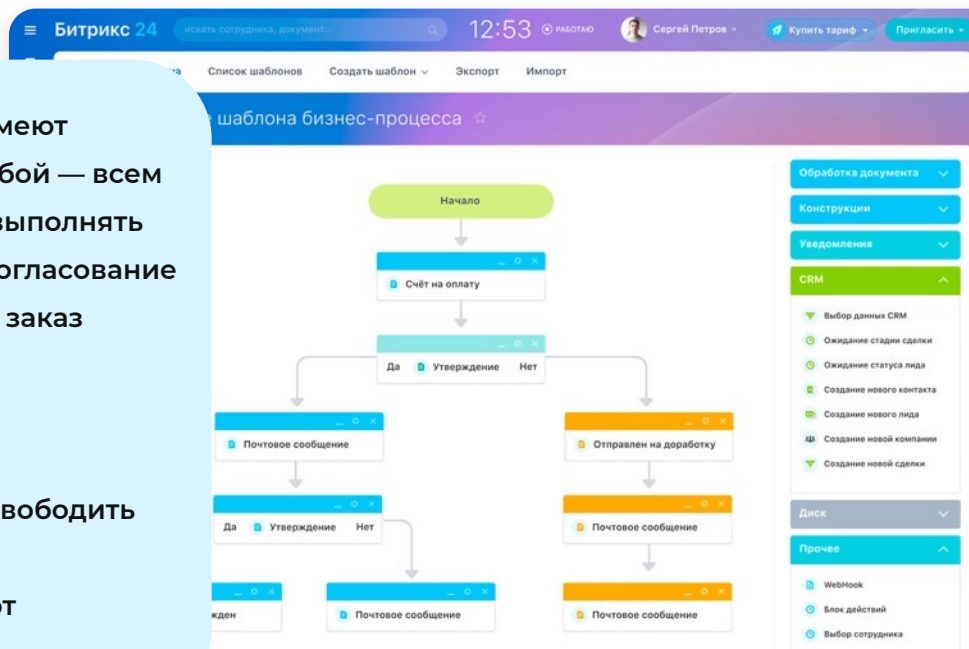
Битрикс 24 искать сотрудника, документ... 12:53 РАБОТАЮ Сергей Петров Купить тариф Пригласить

Список шаблонов Создать шаблон Экспорт Импорт

шаблона бизнес-процесса ☆

меют
бой — всем
выполнять
огласование
заказ

вободить

от

Начало

Счёт на оплату

Да Утверждение Нет

Почтовое сообщение

Отправлен на доработку

Да Утверждение Нет

Почтовое сообщение

ждён

Почтовое сообщение

Почтовое сообщение

Обработка документа
Конструкции
Уведомления
CRM
Выбор данных CRM
Ожидание стадии сделки
Ожидание статуса лида
Создание нового контакта
Создание нового лида
Создание новой компании
Создание новой сделки
Диск
Прочее
WebHook
Блок действий
Выбор сотрудника